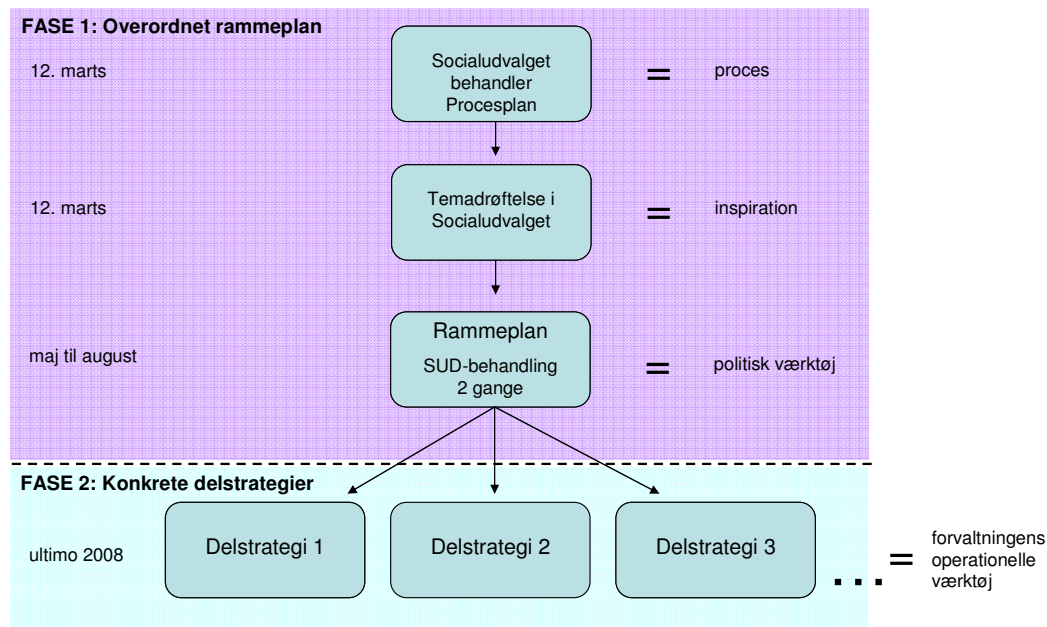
FASE 1: Overordnet rammeplan

12. marts

Socialudvalget behandler Procesplan

=

proces

12. marts

Temadrøftelse i Socialudvalget

=

inspiration

maj til august

Rammeplan

SUD-behandling 2 gange

=

politisk værktøj

FASE 2: Konkrete delstrategier

ultimo 2008

Delstrategi 1

Delstrategi 2

Delstrategi 3

...

=

forvaltningens operationelle værktøj